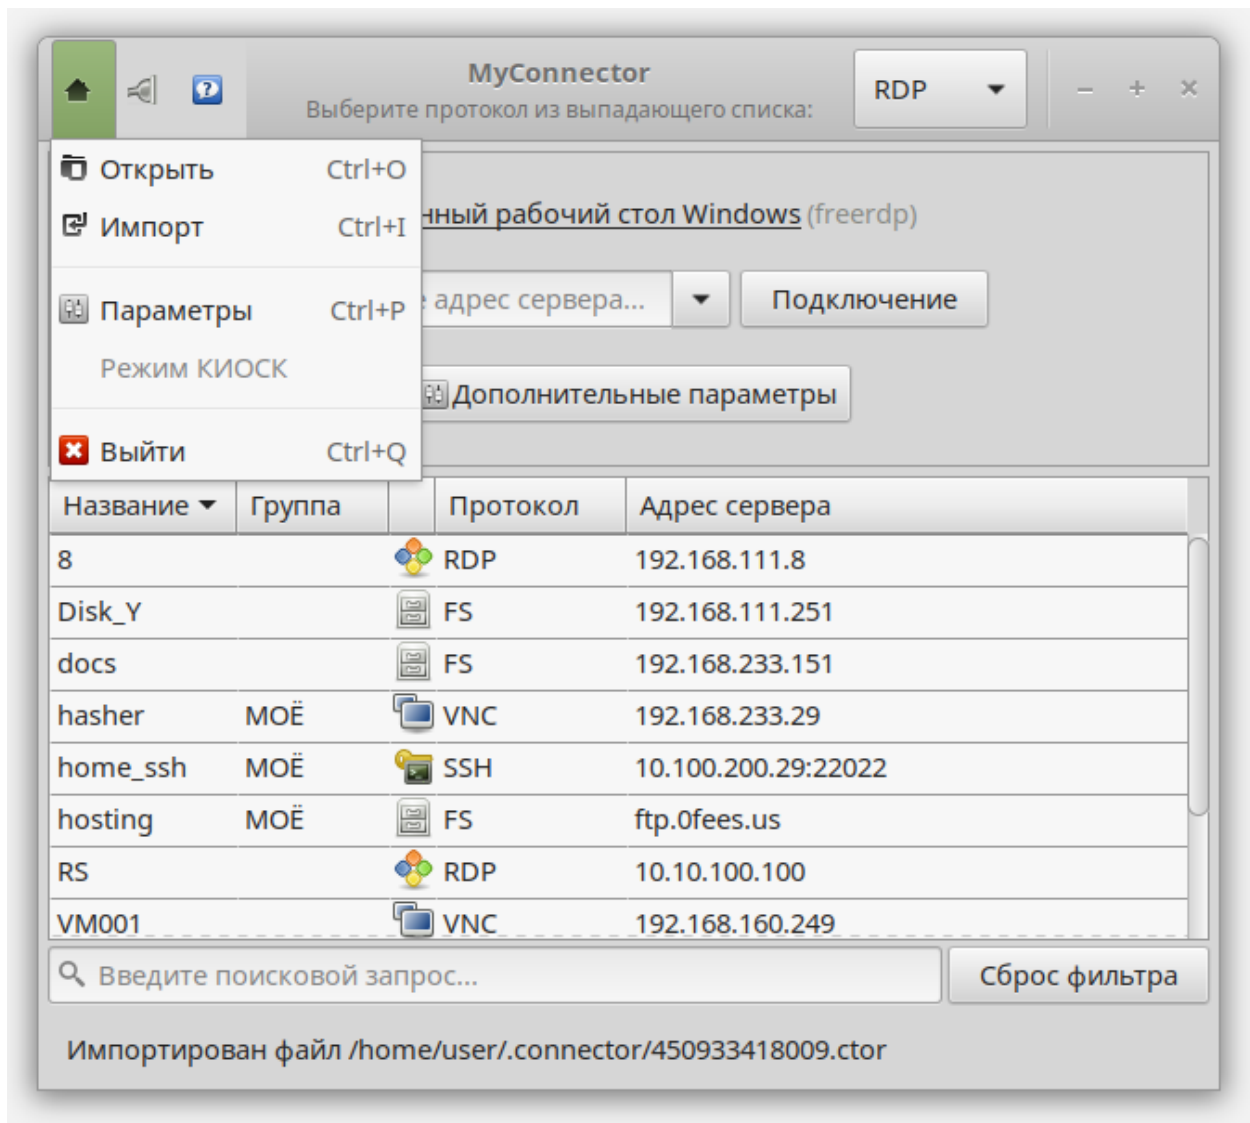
MyConnector
Выберите протокол из выпадающего списка:

RDP

– + ×

Открыть Ctrl+O
Импорт Ctrl+I
Параметры Ctrl+P
Режим КИОСК
Выйти Ctrl+Q

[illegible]нный рабочий стол Windows (freerdp)

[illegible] адрес сервера...

Подключение

Дополнительные параметры

| Название | Группа | | Протокол | Адрес сервера |
|---|---|---|---|---|
| 8 | | | RDP | 192.168.111.8 |
| Disk_Y | | | FS | 192.168.111.251 |
| docs | | | FS | 192.168.233.151 |
| hasher | МОЁ | | VNC | 192.168.233.29 |
| home_ssh | МОЁ | | SSH | 10.100.200.29:22022 |
| hosting | МОЁ | | FS | ftp.0fees.us |
| RS | | | RDP | 10.10.100.100 |
| VM001 | | | VNC | 192.168.160.249 |

Введите поисковой запрос...

Сброс фильтра

Импортирован файл /home/user/.connector/450933418009.ctor